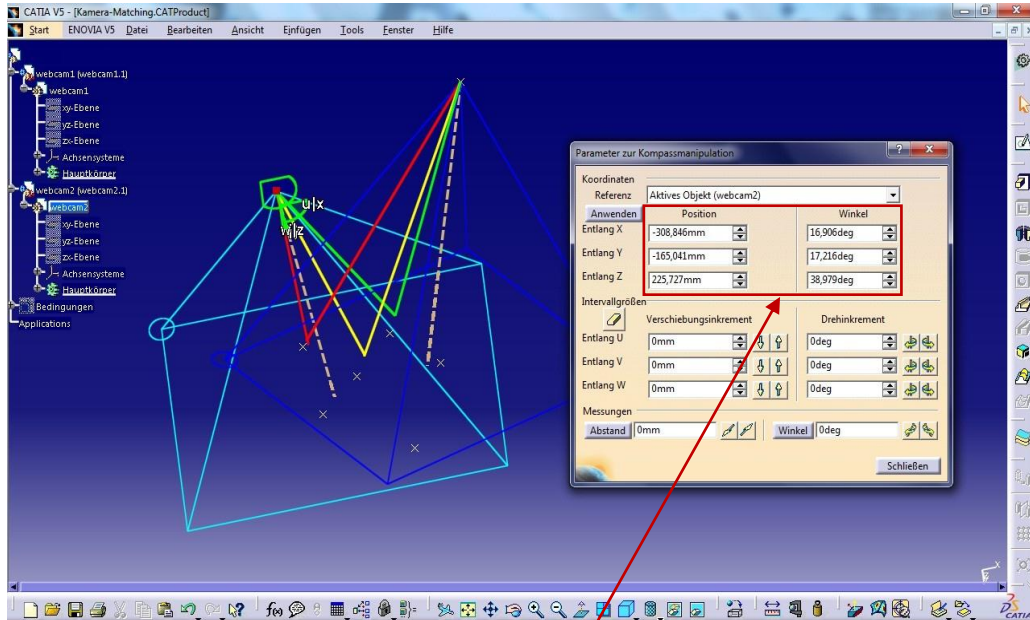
CATIA V5 - [Kamera-Matching.CATProduct]

Start ENOVIA V5 Datei Bearbeiten Ansicht Einfügen Tools Fenster Hilfe

webcam1 (webcam1.1)
webcam1
xy-Ebene
yz-Ebene
zx-Ebene
Achsensysteme
Hauptkörper
webcam2 (webcam2.1)
webcam2
xy-Ebene
yz-Ebene
zx-Ebene
Achsensysteme
Hauptkörper
Bedingungen
Applications

u|x
v|z

Parameter zur Kompassmanipulation

Koordinaten
Referenz Aktives Objekt (webcam2)
Anwenden

| | Position | Winkel |
|---|---|---|
| Entlang X | -308,846mm | 16,906deg |
| Entlang Y | -165,041mm | 17,216deg |
| Entlang Z | 225,727mm | 38,979deg |

Intervallgrößen

| | Verschiebungsinkrement | Drehinkrement |
|---|---|---|
| Entlang U | 0mm | 0deg |
| Entlang V | 0mm | 0deg |
| Entlang W | 0mm | 0deg |

Messungen
Abstand 0mm Winkel 0deg

Schließen